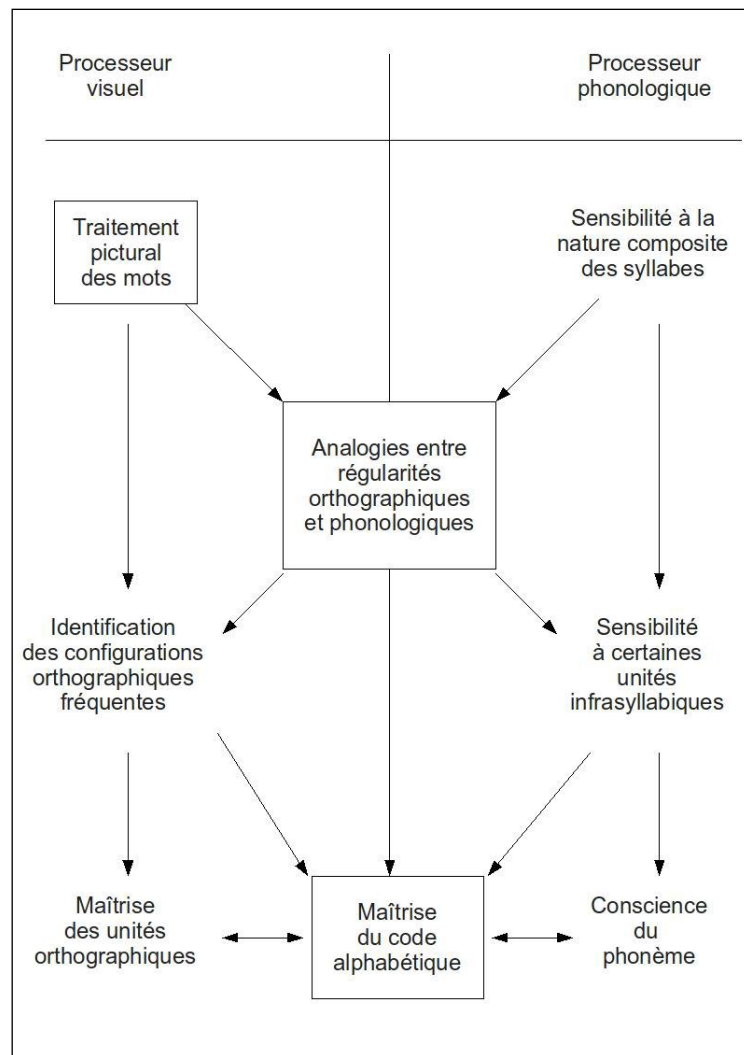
Processeur visuel

Processeur phonologique

Traitement pictural des mots

Sensibilité à la nature composite des syllabes

Analogies entre régularités orthographiques et phonologiques

Identification des configurations orthographiques fréquentes

Sensibilité à certaines unités infrasyllabiques

Maîtrise des unités orthographiques

Maîtrise du code alphabétique

Conscience du phonème